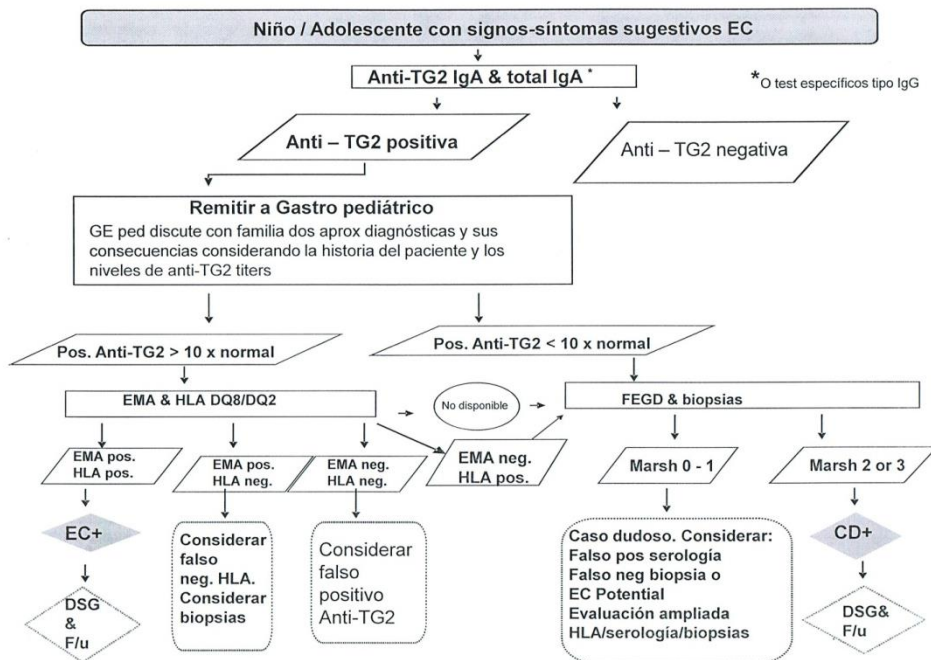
Niño / Adolescente con signos-síntomas sugestivos EC

Anti-TG2 IgA & total IgA *

*O test específicos tipo IgG

Anti – TG2 positiva

Anti – TG2 negativa

Remitir a Gastro pediátrico

GE ped discute con familia dos aprox diagnósticas y sus consecuencias considerando la historia del paciente y los niveles de anti-TG2 titers

Pos. Anti-TG2 > 10 x normal

Pos. Anti-TG2 < 10 x normal

EMA & HLA DQ8/DQ2

No disponible

FEGD & biopsias

EMA pos. HLA pos.

EMA pos. HLA neg.

EMA neg. HLA neg.

EMA neg. HLA pos.

Marsh 0 - 1

Marsh 2 or 3

EC+

Considerar falso neg. HLA. Considerar biopsias

Considerar falso positivo Anti-TG2

Caso dudoso. Considerar: Falso pos serología Falso neg biopsia o EC Potential Evaluación ampliada HLA/serología/biopsias

CD+

DSG & F/u

DSG& F/u